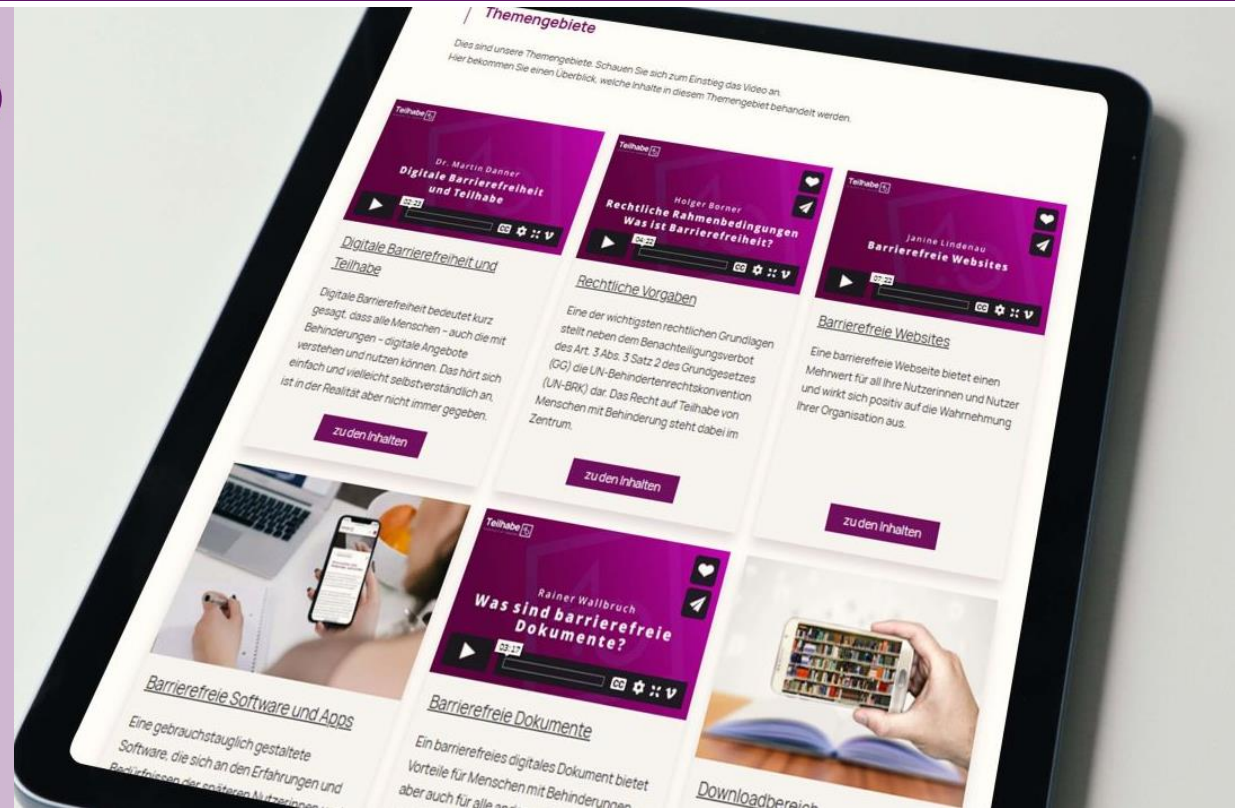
Themengebiete

Dies sind unsere Themengebiete. Schauen Sie sich zum Einstieg das Video an. Hier bekommen Sie einen Überblick, welche Inhalte in diesem Themengebiet behandelt werden.

Teilhabe

Dr. Martin Danner
Digitale Barrierefreiheit und Teilhabe

02:22

Digitale Barrierefreiheit und Teilhabe

Digitale Barrierefreiheit bedeutet kurz gesagt, dass alle Menschen – auch die mit Behinderungen – digitale Angebote verstehen und nutzen können. Das hört sich einfach und vielleicht selbstverständlich an, ist in der Realität aber nicht immer gegeben.

zu den Inhalten

Teilhabe

Holger Borner
Rechtliche Rahmenbedingungen
Was ist Barrierefreiheit?

04:22

Rechtliche Vorgaben

Eine der wichtigsten rechtlichen Grundlagen stellt neben dem Benachteiligungsverbot des Art. 3 Abs. 3 Satz 2 des Grundgesetzes (GG) die UN-Behindertenrechtskonvention (UN-BRK) dar. Das Recht auf Teilhabe von Menschen mit Behinderung steht dabei im Zentrum.

zu den Inhalten

Teilhabe

Janine Lindenau
Barrierefreie Websites

07:22

Barrierefreie Websites

Eine barrierefreie Webseite bietet einen Mehrwert für all Ihre Nutzerinnen und Nutzer und wirkt sich positiv auf die Wahrnehmung Ihrer Organisation aus.

zu den Inhalten

Barrierefreie Software und Apps

Eine gebrauchstauglich gestaltete Software, die sich an den Erfahrungen und Bedürfnissen der späteren Nutzerinnen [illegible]

Teilhabe

Rainer Wallbruch
Was sind barrierefreie Dokumente?

03:17

Barrierefreie Dokumente

Ein barrierefreies digitales Dokument bietet Vorteile für Menschen mit Behinderungen, aber auch für alle and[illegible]

Downloadbereich